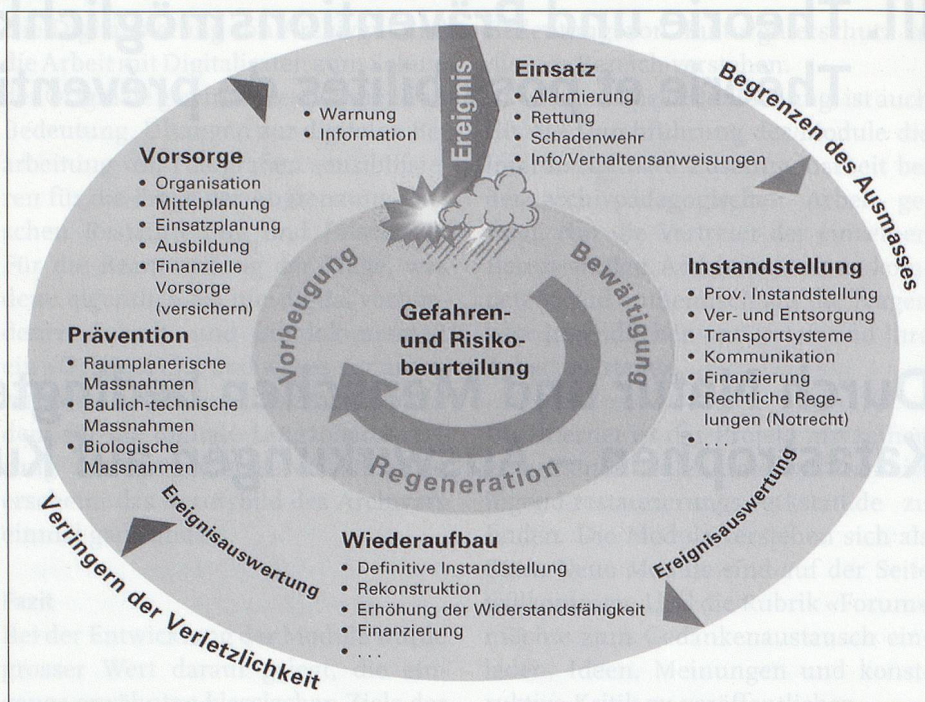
Ereignis

Einsatz
• Alarmierung
• Rettung
• Schadenwehr
• Info/Verhaltensanweisungen

• Warnung
• Information

Begrenzen des Ausmasses

Vorsorge
• Organisation
• Mittelplanung
• Einsatzplanung
• Ausbildung
• Finanzielle Vorsorge (versichern)

Prävention
• Raumplanerische Massnahmen
• Baulich-technische Massnahmen
• Biologische Massnahmen

Vorbeugung

Bewältigung

Gefahren- und Risikobeurteilung

Regeneration

Instandstellung
• Prov. Instandstellung
• Ver- und Entsorgung
• Transportsysteme
• Kommunikation
• Finanzierung
• Rechtliche Regelungen (Notrecht)
• . . .

Ereignisauswertung

Ereignisauswertung

Verringern der Verletzlichkeit

Wiederaufbau
• Definitive Instandstellung
• Rekonstruktion
• Erhöhung der Widerstandsfähigkeit
• Finanzierung
• . . .